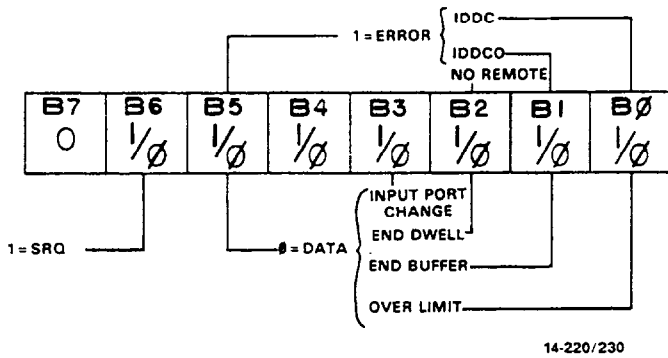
1 = ERROR

IDDC

IDDCO

NO REMOTE

| B7 | B6 | B5 | B4 | B3 | B2 | B1 | BØ |
|---|---|---|---|---|---|---|---|
| 0 | 1/Ø | 1/Ø | 1/Ø | 1/Ø | 1/Ø | 1/Ø | 1/Ø |

1 = SRQ

Ø = DATA

INPUT PORT CHANGE

END DWELL

END BUFFER

OVER LIMIT

14-220/230